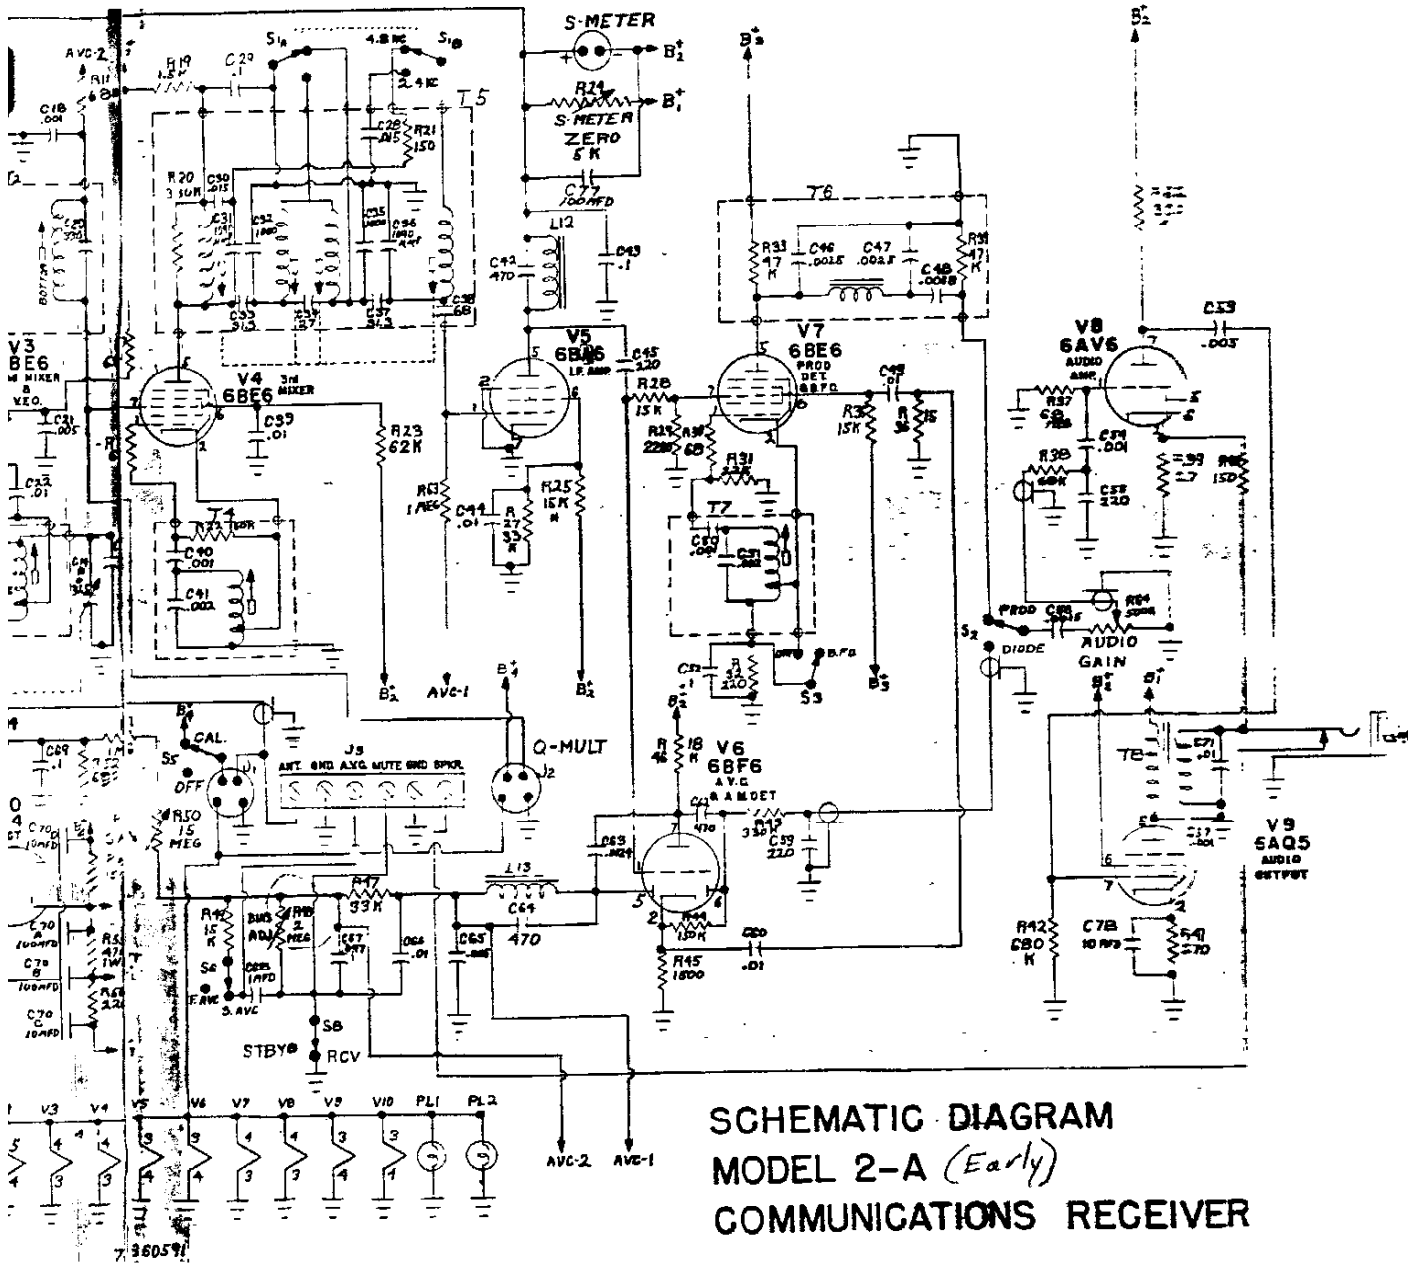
S-METER
$B_2^+$
$B_1^+$
R24
S-METER
ZERO
5K
$B_3^+$
$B_2^+$
AVC-2
R19
1.5K
C29
.1
$S_{1A}$
4.8 MC
$S_{1B}$
2.4 MC
T5
C28
.015
R21
150
C18
.001
R20
3.3 K
C30
.015
C31
C32
C35
C36
C77
100 MFD
L12
C42
470
C43
.1
T6
R33
47 K
C46
.0025
C47
.0025
R34
47 K
C48
.0025
C33
C34
C37
C38
68
V3
6BE6
MIXER
V.F.O.
C21
.005
V4
6BE6
3rd MIXER
C39
.01
R23
62K
V5
6BA6
I.F. AMP
C45
220
R28
15 K
V7
6BE6
PROD DET.
B.F.O.
C49
.01
R35
15K
R36
15
V8
6AV6
AUDIO AMP.
C53
.003
R37
68
C54
.001
R38
C55
220
R39
2.7
R40
150
T4
R22
C40
.001
C41
.001
R13
1 MEG
C44
.01
R27
33 K
R25
15K
R29
220
R30
68
R31
T7
C50
C51
C52
R32
220
OFF
B.F.O.
S3
$B_3^+$
PROD
C58
.015
R64
500K
AUDIO GAIN
$S_2$
DIODE
$B_2^+$
$B_1^+$
$B_2^+$
AVC-1
$B_4^+$
$B_2^+$
C69
.1
R
1M
S5
CAL.
OFF
J1
J3
ANT. GND. A.V.C. MUTE GND SPKR.
Q-MULT
J2
R
18 K
V6
6BF6
A.V.C. & A.M. DET
C62
470
R43
330K
C59
220
T8
C71
.01
C57
.001
V9
6AQ5
AUDIO OUTPUT
C70
10 MFD
R50
15 MEG
C63
.0024
R47
33K
L13
C64
470
R49
15 K
BIAS ADJ
R48
2 MEG
C67
C66
.01
C65
R44
150 K
C60
.01
R45
1800
R42
680 K
C78
10 MFD
R41
270
C70
A
100 MFD
R52
4.7 K
1W
C70
B
100 MFD
R53
2.2K
C70
C
10 MFD
S4
F. AVC
C68
1 MFD
S. AVC
S6
STBY
RCV
V3 V4 V5 V6 V7 V8 V9 V10 PL1 PL2
AVC-2
AVC-1
SCHEMATIC DIAGRAM
MODEL 2-A (Early)
COMMUNICATIONS RECEIVER
7360591